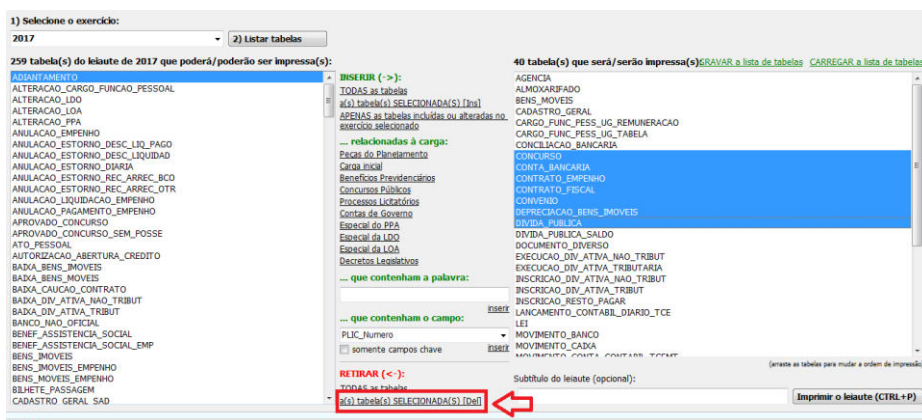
1) Selecione o exercício:

2017

2) Listar tabelas

259 tabela(s) do leiaute de 2017 que poderá/poderão ser impressa(s):

ADIANTAMENTO
ALTERACAO_CARGO_FUNCAO_PESSOAL
ALTERACAO_LDO
ALTERACAO_LOA
ALTERACAO_PPA
ANULACAO_EMPENHO
ANULACAO_ESTORNO_DESC_LIQ_PAGO
ANULACAO_ESTORNO_DESC_LIQUIDAD
ANULACAO_ESTORNO_DIARIA
ANULACAO_ESTORNO_REC_ARREC_BCO
ANULACAO_ESTORNO_REC_ARREC_OTR
ANULACAO_LIQUIDACAO_EMPENHO
ANULACAO_PAGAMENTO_EMPENHO
APROVADO_CONCURSO
APROVADO_CONCURSO_SEM_POSSE
ATO_PESSOAL
AUTORIZACAO_ABERTURA_CREDITO
BAIXA_BENS_IMOVEIS
BAIXA_BENS_MOVEIS
BAIXA_CAUCAO_CONTRATO
BAIXA_DIV_ATIVA_NAO_TRIBUT
BAIXA_DIV_ATIVA_TRIBUT
BANCO_NAO_OFICIAL
BENEF_ASSISTENCIA_SOCIAL
BENEF_ASSISTENCIA_SOCIAL_EMP
BENS_IMOVEIS
BENS_IMOVEIS_EMPENHO
BENS_MOVEIS_EMPENHO
BILHETE_PASSAGEM
CADASTRO_GERAL_SAD

INSERIR (->):
TODAS as tabelas
a(s) tabela(s) SELECIONADA(S) [Ins]
APENAS as tabelas incluídas ou alteradas no exercício selecionado

... relacionadas à carga:
Peças do Planejamento
Carga inicial
Benefícios Previdenciários
Concursos Públicos
Processos Licitatórios
Contas de Governo
Especial do PPA
Especial da LDO
Especial da LOA
Decretos Legislativos

... que contenham a palavra:
inserir

... que contenham o campo:
PLIC_Numero
somente campos chave
inserir

RETIRAR (<-):
TODAS as tabelas
a(s) tabela(s) SELECIONADA(S) [Del]

40 tabela(s) que será/serão impressa(s):
GRAVAR a lista de tabelas
CARREGAR a lista de tabelas

AGENCIA
ALMOXARIFADO
BENS_MOVEIS
CADASTRO_GERAL
CARGO_FUNC_PESS_UG_REMUNERACAO
CARGO_FUNC_PESS_UG_TABELA
CONCILIACAO_BANCARIA
CONCURSO
CONTA_BANCARIA
CONTRATO_EMPENHO
CONTRATO_FISCAL
CONVENIO
DEPRECIACAO_BENS_IMOVEIS
DIVIDA_PUBLICA
DIVIDA_PUBLICA_SALDO
DOCUMENTO_DIVERSO
EXECUCAO_DIV_ATIVA_NAO_TRIBUT
EXECUCAO_DIV_ATIVA_TRIBUTARIA
INSCRICAO_DIV_ATIVA_NAO_TRIBUT
INSCRICAO_DIV_ATIVA_TRIBUT
INSCRICAO_RESTO_PAGAR
LANCAMENTO_CONTABIL_DIARIO_TCE
LEI
MOVIMENTO_BANCO
MOVIMENTO_CAIXA
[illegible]

(arraste as tabelas para mudar a ordem de impressão)

Subtítulo do leiaute (opcional):

Imprimir o leiaute (CTRL+P)